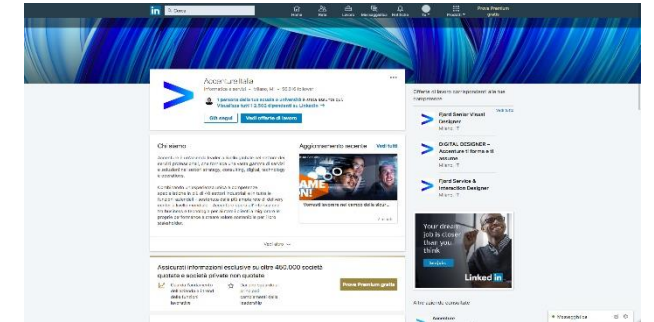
in Cerca

Home Rete Lavoro Messaggistica Notifiche Tu Prodotti Prova Premium gratis

Accenture Italia
Informatica e servizi • Milano, MI • 55.316 follower

1 persona della tua scuola o università è stata assunta qui
Visualizza tutti i 8.662 dipendenti su LinkedIn

Già segui Vedi offerte di lavoro

Chi siamo

Aggiornamenti recenti Vedi tutti

Vedi altro

Accedi a informazioni esclusive su oltre 460.000 società quotate e società private non quotate

Prova Premium gratis

Offerte di lavoro corrispondenti alle tue competenze

Vedi tutte

Fjord Senior Visual Designer
Milano, IT

DIGITAL DESIGNER - Accenture Interactive
Milano, IT

Fjord Service & Interaction Designer
Milano, IT

Your dream job is closer than you think

Linked in

Messaggistica